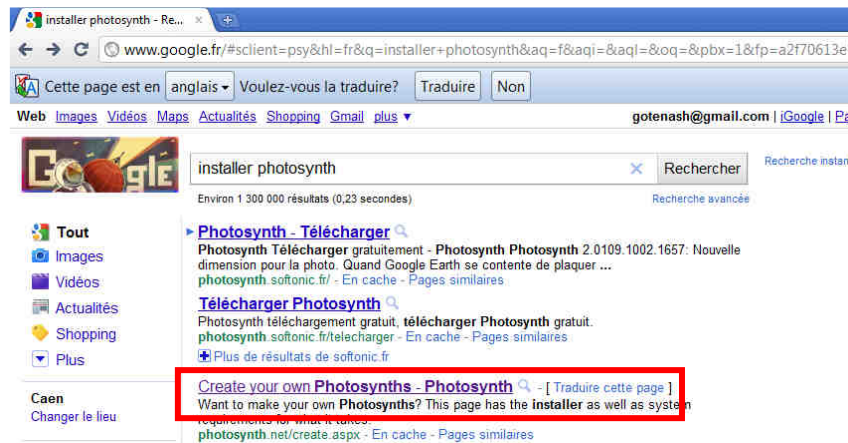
installer photosynth - Re... ×

www.google.fr/#sclient=psy&hl=fr&q=installer+photosynth&aq=f&aqi=&aql=&oq=&pbx=1&fp=a2f70613e

Cette page est en anglais Voulez-vous la traduire? Traduire Non

Web Images Vidéos Maps Actualités Shopping Gmail plus ▾ gotenash@gmail.com | iGoogle | Pa

installer photosynth × Rechercher Recherche instan

Environ 1 300 000 résultats (0,23 secondes) Recherche avancée

Tout
Images
Vidéos
Actualités
Shopping
Plus

Caen
Changer le lieu

Photosynth - Télécharger
Photosynth Télécharger gratuitement - Photosynth Photosynth 2.0109.1002.1657: Nouvelle dimension pour la photo. Quand Google Earth se contente de plaquer ...
photosynth.softonic.fr/ - En cache - Pages similaires

Télécharger Photosynth
Photosynth téléchargement gratuit, télécharger Photosynth gratuit.
photosynth.softonic.fr/telecharger - En cache - Pages similaires
Plus de résultats de softonic.fr

Create your own Photosynths - Photosynth - [ Traduire cette page ]
Want to make your own Photosynths? This page has the installer as well as system requirements for what it takes.
photosynth.net/create.aspx - En cache - Pages similaires